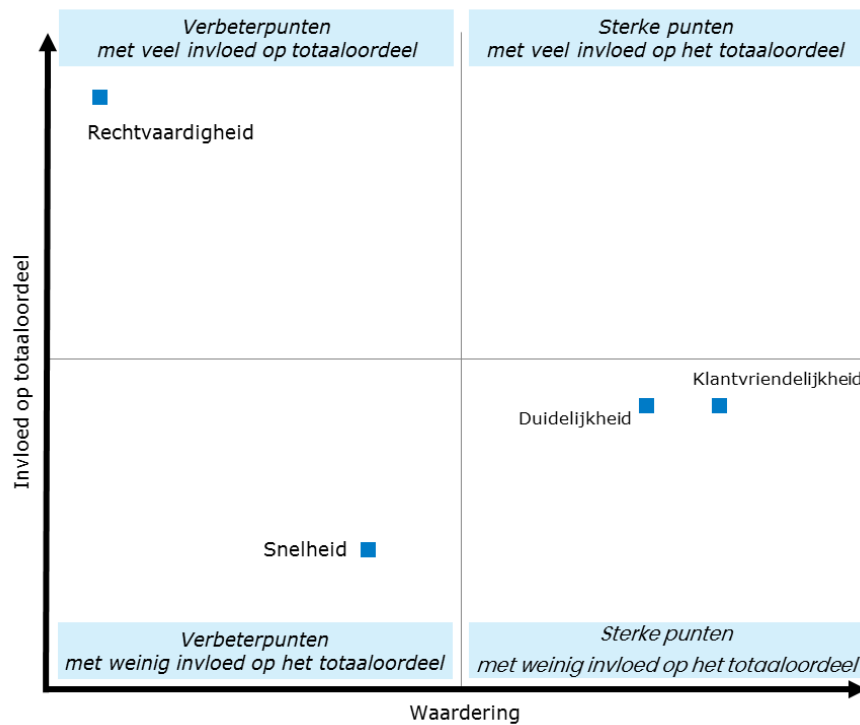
Verbeterpunten
met veel invloed op totaaloordeel

Sterke punten
met veel invloed op het totaaloordeel

Rechtvaardigheid

Invloed op totaaloordeel

Klantvriendelijkheid

Duidelijkheid

Snelheid

Verbeterpunten
met weinig invloed op het totaaloordeel

Sterke punten
met weinig invloed op het totaaloordeel

Waardering